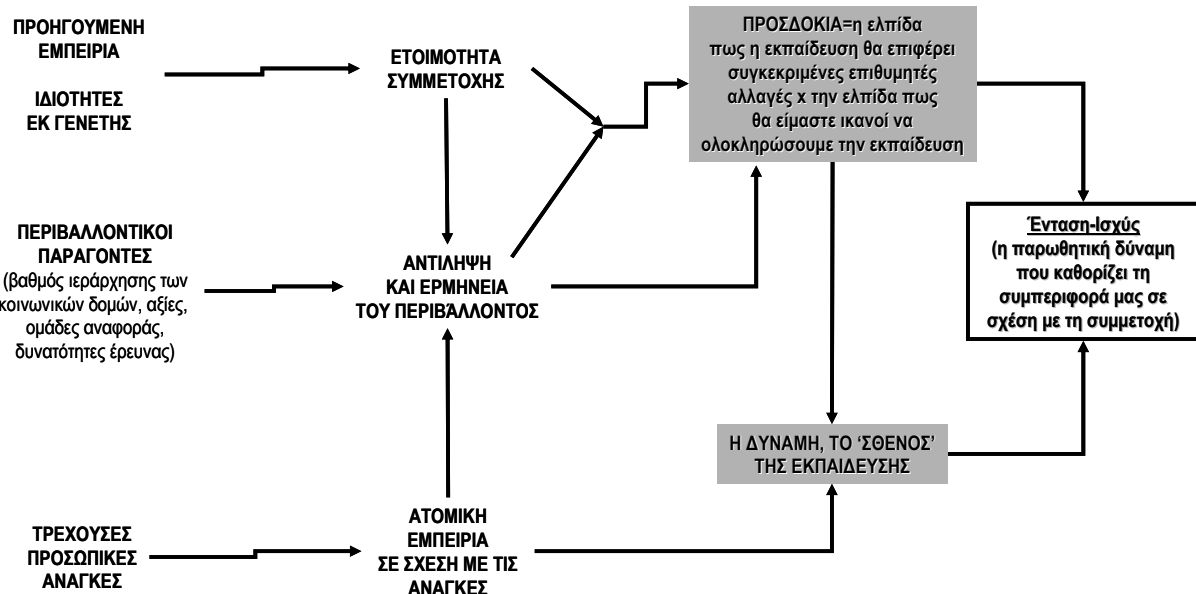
ΠΡΟΗΓΟΥΜΕΝΗ ΕΜΠΕΙΡΙΑ

ΙΔΙΟΤΗΤΕΣ ΕΚ ΓΕΝΕΤΗΣ

ΕΤΟΙΜΟΤΗΤΑ ΣΥΜΜΕΤΟΧΗΣ

ΠΡΟΣΔΟΚΙΑ=η ελπίδα πως η εκπαίδευση θα επιφέρει συγκεκριμένες επιθυμητές αλλαγές x την ελπίδα πως θα είμαστε ικανοί να ολοκληρώσουμε την εκπαίδευση

ΠΕΡΙΒΑΛΛΟΝΤΙΚΟΙ ΠΑΡΑΓΟΝΤΕΣ (βαθμός ιεράρχησης των κοινωνικών δομών, αξίες, ομάδες αναφοράς, δυνατότητες έρευνας)

ΑΝΤΙΛΗΨΗ ΚΑΙ ΕΡΜΗΝΕΙΑ ΤΟΥ ΠΕΡΙΒΆΛΛΟΝΤΟΣ

Ένταση-Ισχύς (η παρωθητική δύναμη που καθορίζει τη συμπεριφορά μας σε σχέση με τη συμμετοχή)

Η ΔΥΝΑΜΗ, ΤΟ 'ΣΘΕΝΟΣ' ΤΗΣ ΕΚΠΑΙΔΕΥΣΗΣ

ΤΡΕΧΟΥΣΕΣ ΠΡΟΣΩΠΙΚΕΣ ΑΝΑΓΚΕΣ

ΑΤΟΜΙΚΗ ΕΜΠΕΙΡΙΑ ΣΕ ΣΧΕΣΗ ΜΕ ΤΙΣ ΑΝΑΓΚΕΣ